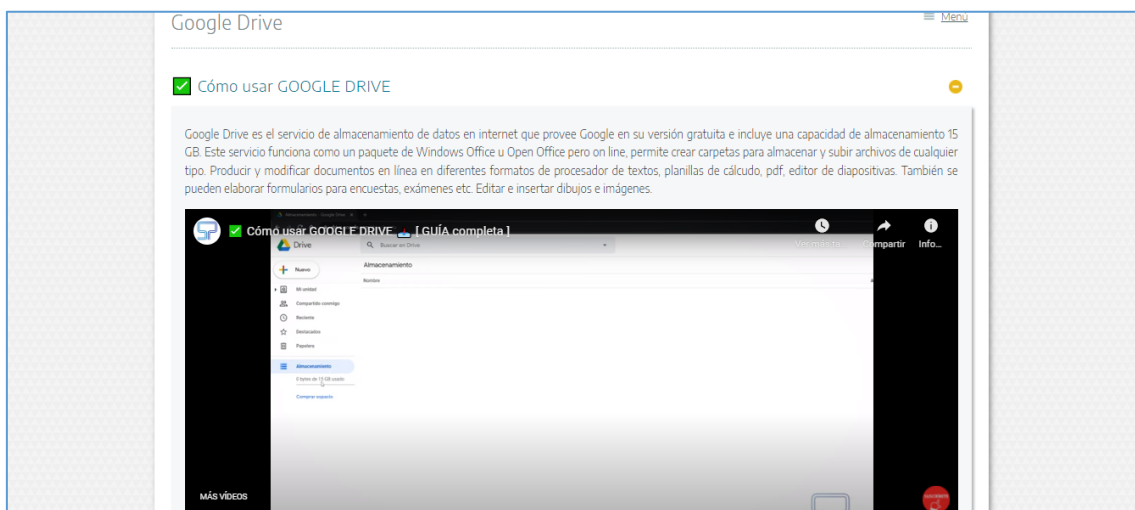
Google Drive

Menú

✅ Cómo usar GOOGLE DRIVE

Google Drive es el servicio de almacenamiento de datos en internet que provee Google en su versión gratuita e incluye una capacidad de almacenamiento 15 GB. Este servicio funciona como un paquete de Windows Office u Open Office pero on line, permite crear carpetas para almacenar y subir archivos de cualquier tipo. Producir y modificar documentos en línea en diferentes formatos de procesador de textos, planillas de cálculo, pdf, editor de diapositivas. También se pueden elaborar formularios para encuestas, exámenes etc. Editar e insertar dibujos e imágenes.

✅ Cómo usar GOOGLE DRIVE [GUÍA completa]

Ver más tarde Compartir Info...

Drive

Buscar en Drive

Nuevo

Almacenamiento

Nombre

Mi unidad

Compartido conmigo

Reciente

Destacados

Papelera

Almacenamiento

0 bytes de 15 GB usado

Comprar espacio

MÁS VÍDEOS